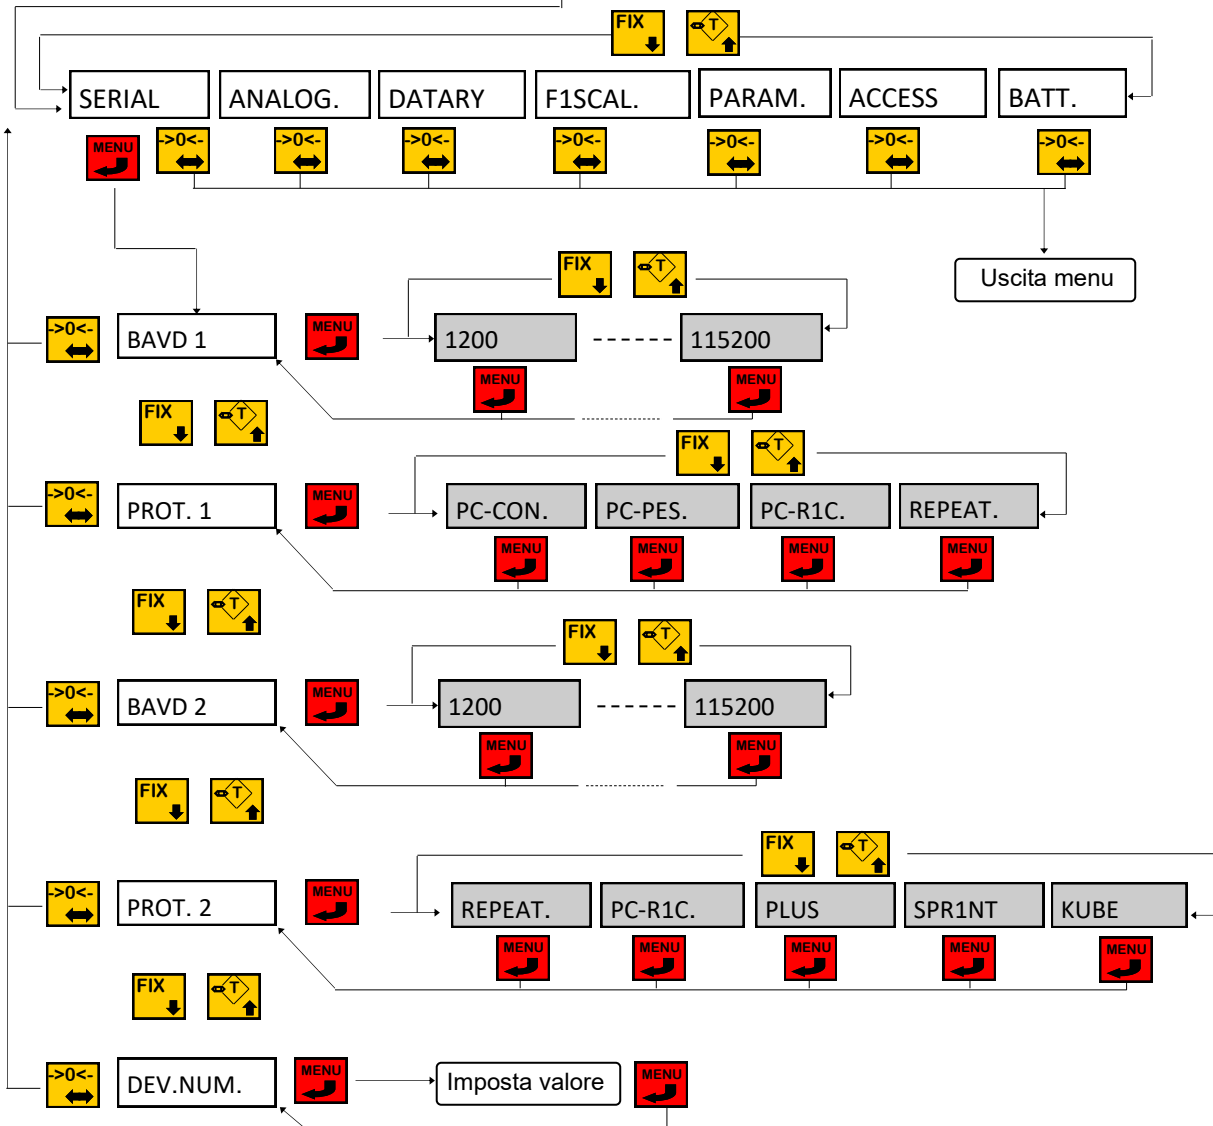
FIX T

SERIAL ANALOG. DATARY F1SCAL. PARAM. ACCESS BATT.

MENU >0< >0< >0< >0< >0< >0< >0<

Uscita menu

FIX T

>0< BAVD 1 MENU 1200 ------ 115200

MENU MENU

FIX T

FIX T

>0< PROT. 1 MENU PC-CON. PC-PES. PC-R1C. REPEAT.

MENU MENU MENU MENU

FIX T

FIX T

>0< BAVD 2 MENU 1200 ------ 115200

MENU MENU

FIX T

FIX T

>0< PROT. 2 MENU REPEAT. PC-R1C. PLUS SPR1NT KUBE

MENU MENU MENU MENU MENU

FIX T

>0< DEV.NUM. MENU Imposta valore MENU